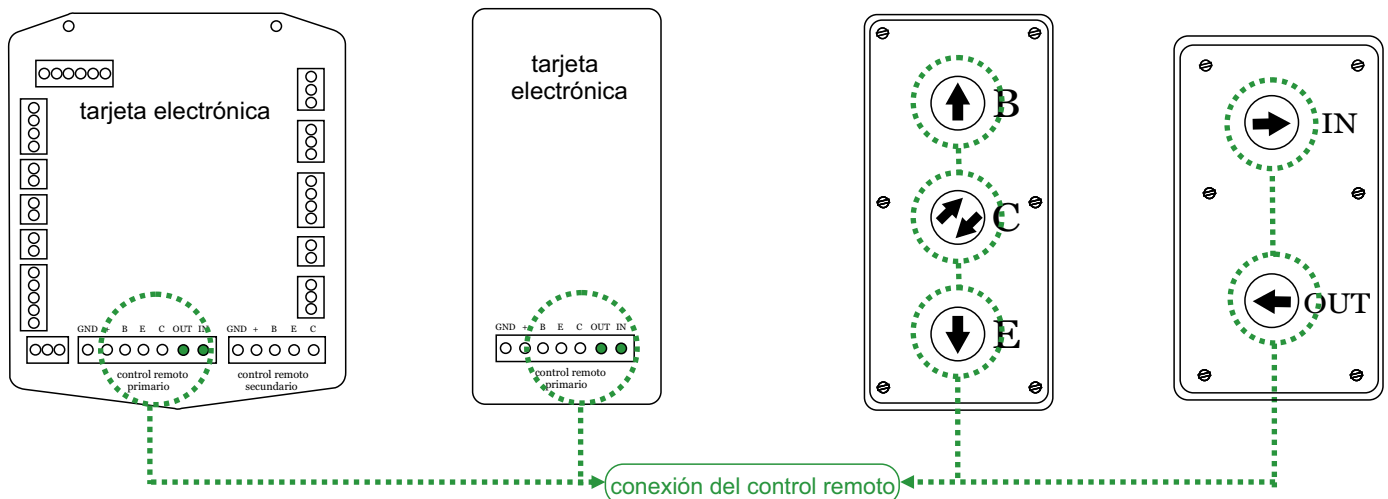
tarjeta electrónica

GND + B E C OUT IN

control remoto primario

GND + B E C

control remoto secundario

tarjeta electrónica

GND + B E C OUT IN

control remoto primario

B

C

E

IN

OUT

conexión del control remoto